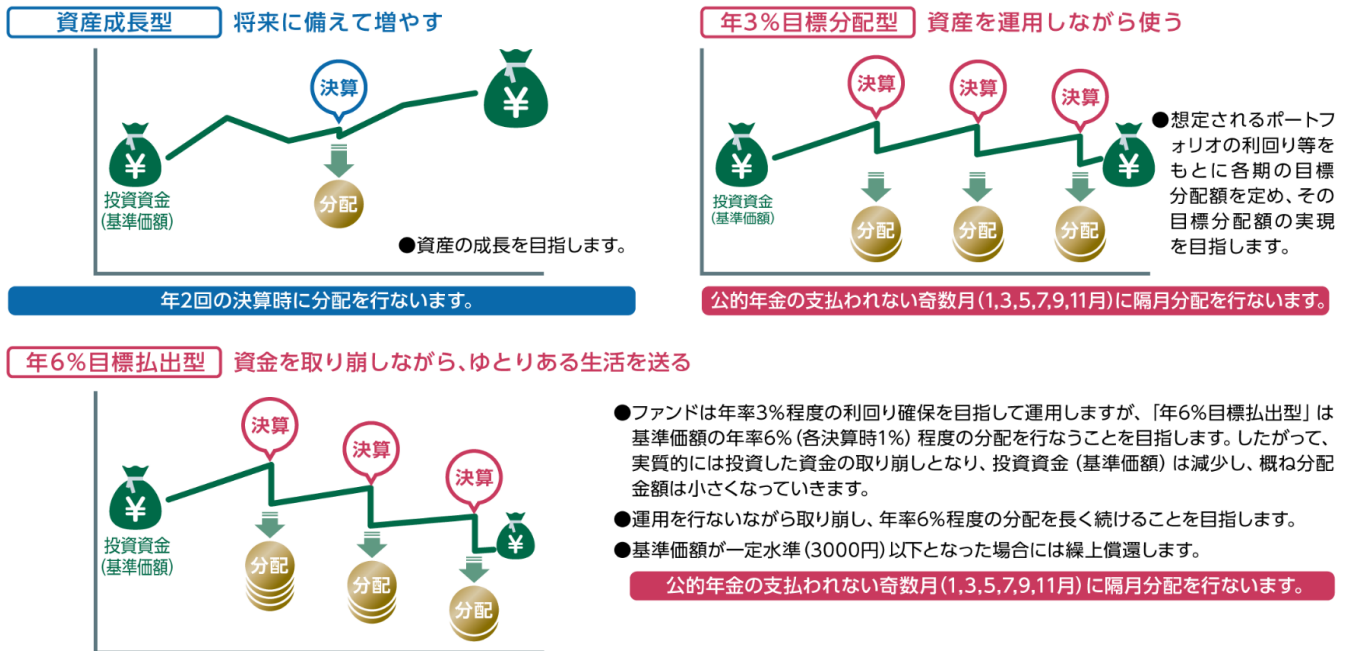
資産成長型　将来に備えて増やす

決算

¥

¥

投資資金
(基準価額)

分配

●資産の成長を目指します。

年2回の決算時に分配を行ないます。

年3%目標分配型　資産を運用しながら使う

決算　決算　決算

¥

¥

投資資金
(基準価額)

分配　分配　分配

●想定されるポートフォリオの利回り等をもとに各期の目標分配額を定め、その目標分配額の実現を目指します。

公的年金の支払われない奇数月(1,3,5,7,9,11月)に隔月分配を行ないます。

年6%目標払出型　資金を取り崩しながら、ゆとりある生活を送る

決算　決算　決算

¥

¥

投資資金
(基準価額)

分配　分配　分配

●ファンドは年率3%程度の利回り確保を目指して運用しますが、「年6%目標払出型」は基準価額の年率6%(各決算時1%)程度の分配を行なうことを目指します。したがって、実質的には投資した資金の取り崩しとなり、投資資金(基準価額)は減少し、概ね分配金額は小さくなっていきます。

●運用を行ないながら取り崩し、年率6%程度の分配を長く続けることを目指します。

●基準価額が一定水準(3000円)以下となった場合には繰上償還します。

公的年金の支払われない奇数月(1,3,5,7,9,11月)に隔月分配を行ないます。